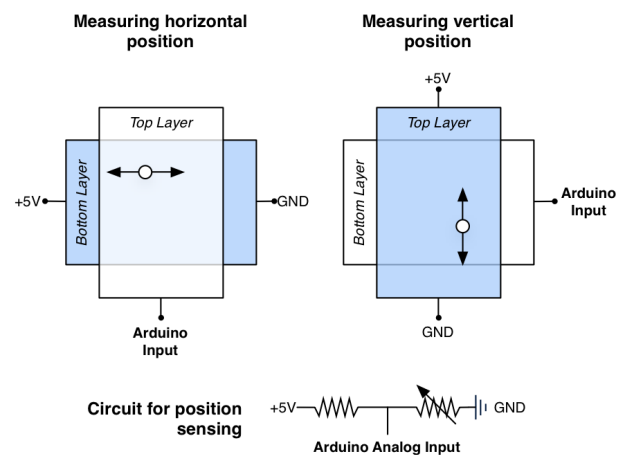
Measuring horizontal position

Top Layer

Bottom Layer

+5V

GND

Arduino Input

Measuring vertical position

+5V

Top Layer

Bottom Layer

Arduino Input

GND

Circuit for position sensing

+5V

GND

Arduino Analog Input